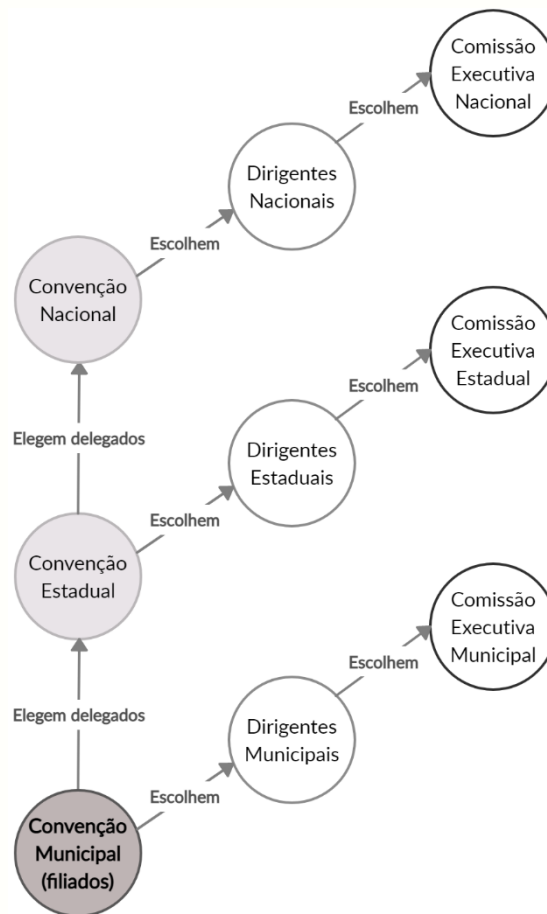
Comissão Executiva Nacional

Escolhem

Dirigentes Nacionais

Escolhem

Convenção Nacional

Comissão Executiva Estadual

Escolhem

Elegem delegados

Dirigentes Estaduais

Escolhem

Convenção Estadual

Comissão Executiva Municipal

Escolhem

Elegem delegados

Dirigentes Municipais

Escolhem

Convenção Municipal (filiados)